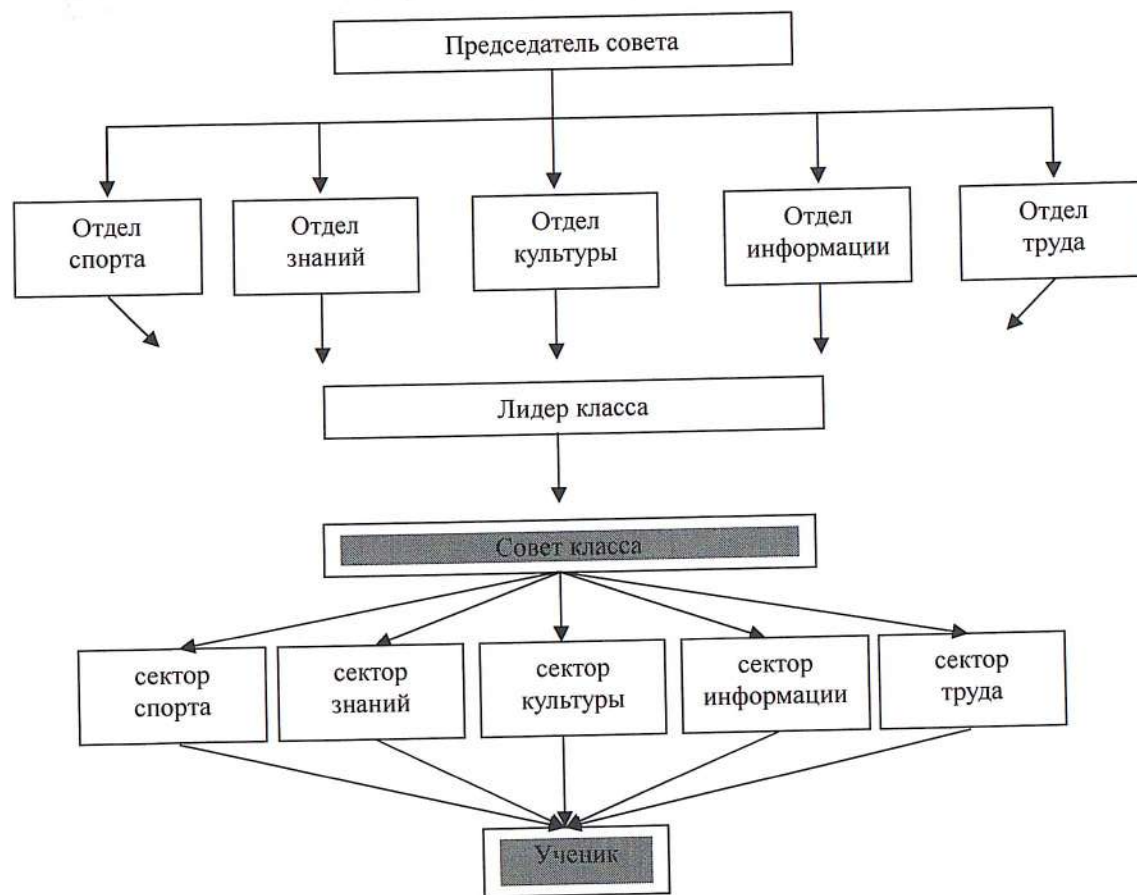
Председатель совета

Отдел спорта

Отдел знаний

Отдел культуры

Отдел информации

Отдел труда

Лидер класса

Совет класса

сектор спорта

сектор знаний

сектор культуры

сектор информации

сектор труда

Ученик